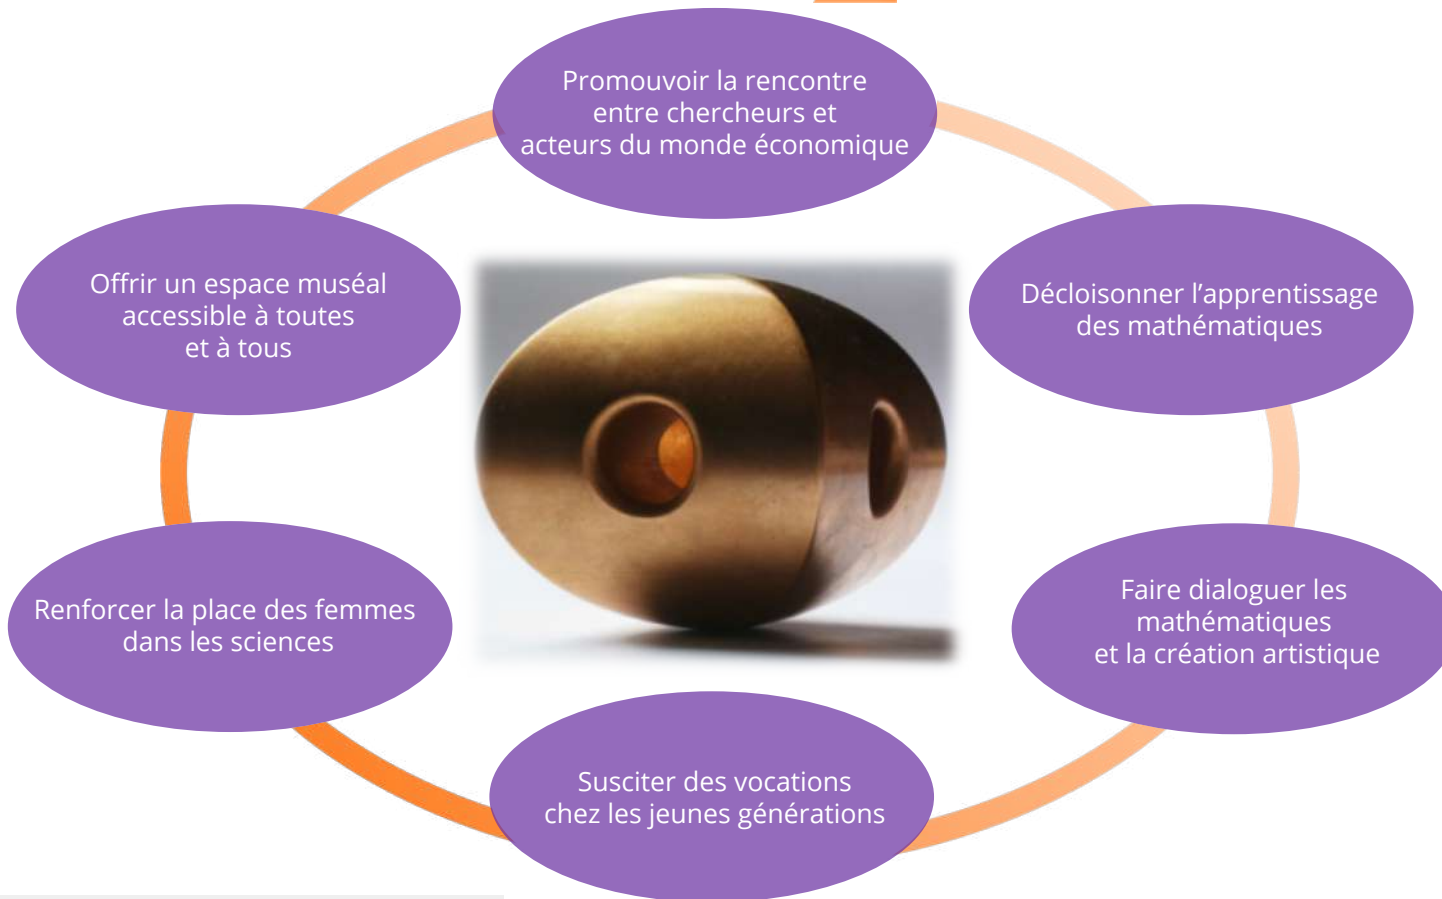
Promouvoir la rencontre entre chercheurs et acteurs du monde économique

Décloisonner l’apprentissage des mathématiques

Faire dialoguer les mathématiques et la création artistique

Susciter des vocations chez les jeunes générations

Renforcer la place des femmes dans les sciences

Offrir un espace muséal accessible à toutes et à tous